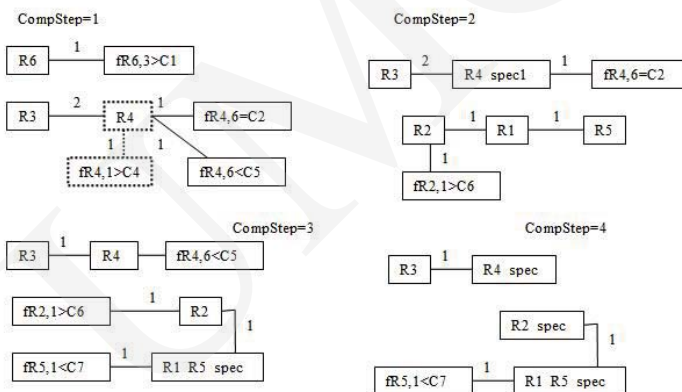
CompStep=1

R6 1 fR6,3>C1

R3 2 R4 1 fR4,6=C2

1 1

fR4,1>C4 fR4,6<C5

CompStep=2

R3 2 R4 spec1 1 fR4,6=C2

R2 1 R1 1 R5

1

fR2,1>C6

CompStep=3

R3 1 R4 fR4,6<C5

fR2,1>C6 1 R2

1

fR5,1<C7 1 R1 R5 spec

CompStep=4

R3 1 R4 spec

R2 spec

1

fR5,1<C7 1 R1 R5 spec